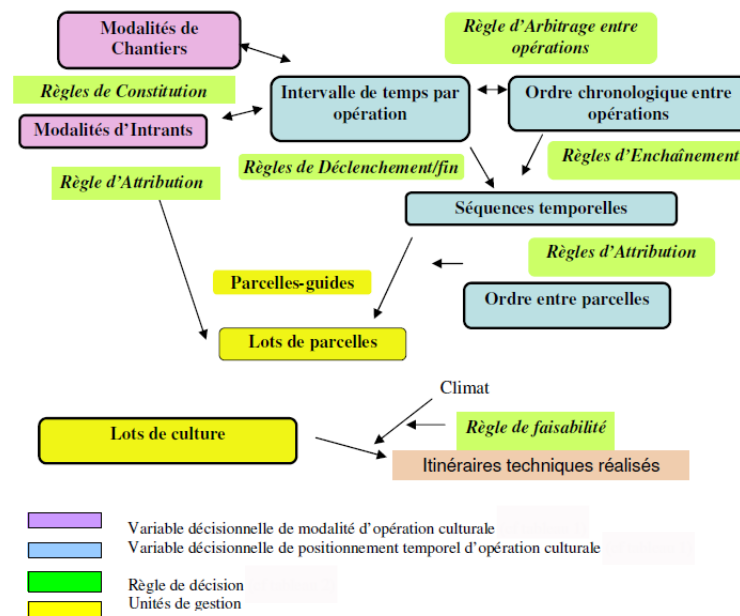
Modalités de Chantiers

Règle d'Arbitrage entre opérations

Règles de Constitution

Intervalle de temps par opération

Ordre chronologique entre opérations

Modalités d'Intrants

Règles d'Enchaînement

Règles de Déclenchement/fin

Règle d'Attribution

Séquences temporelles

Règles d'Attribution

Parcelles-guides

Ordre entre parcelles

Lots de parcelles

Climat

Règle de faisabilité

Lots de culture

Itinéraires techniques réalisés

Variable décisionnelle de modalité d'opération culturale

Variable décisionnelle de positionnement temporel d'opération culturale

Règle de décision

Unités de gestion